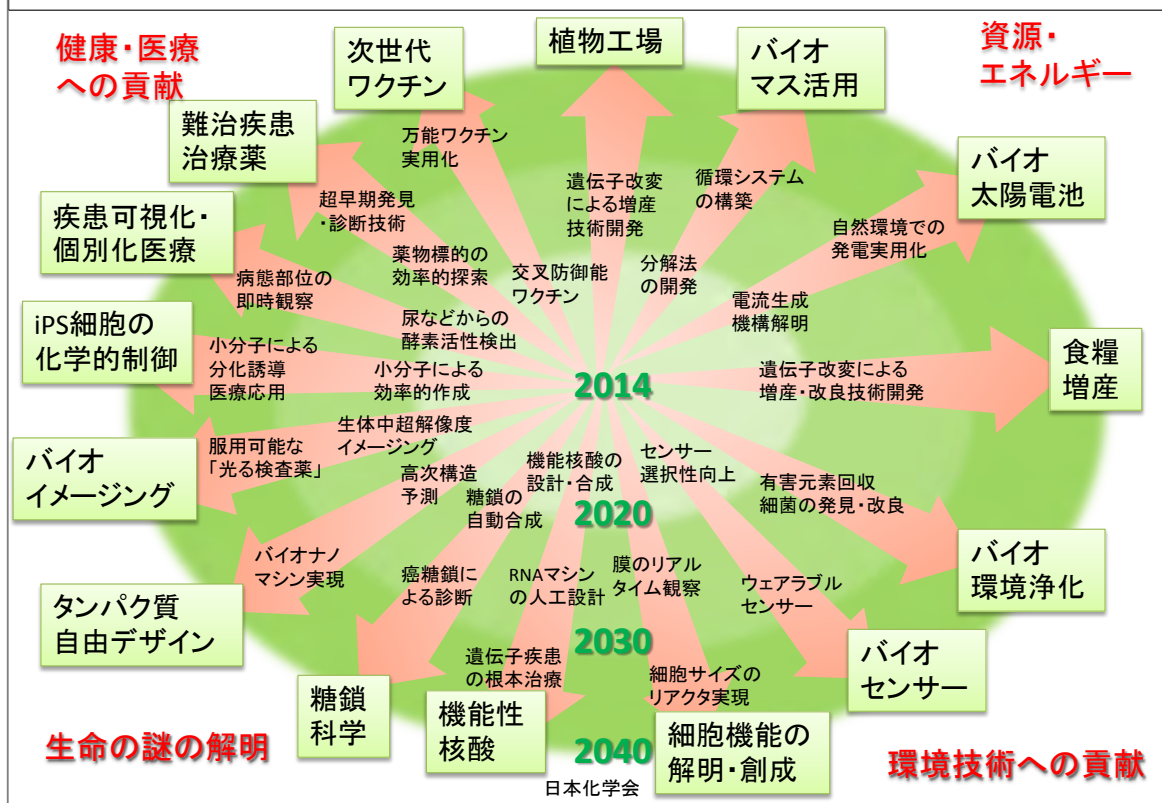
健康・医療への貢献

次世代ワクチン

植物工場

バイオマス活用

資源・エネルギー

難治疾患治療薬

万能ワクチン実用化

遺伝子改変による増産技術開発

循環システムの構築

バイオ太陽電池

疾患可視化・個別化医療

超早期発見・診断技術

自然環境での発電実用化

薬物標的の効率的探索

交叉防御能ワクチン

分解法の開発

病態部位の即時観察

電流生成機構解明

iPS細胞の化学的制御

尿などからの酵素活性検出

食糧増産

小分子による分化誘導医療応用

小分子による効率的作成

2014

遺伝子改変による増産・改良技術開発

生体中超解像度イメージング

バイオイメージング

服用可能な「光る検査薬」

機能核酸の設計・合成

センサー選択性向上

高次構造予測

有害元素回収細菌の発見・改良

糖鎖の自動合成

2020

バイオ環境浄化

バイオナノマシン実現

癌糖鎖による診断

RNAマシンの人工設計

膜のリアルタイム観察

ウェアラブルセンサー

タンパク質自由デザイン

2030

バイオセンサー

遺伝子疾患の根本治療

細胞サイズのリアクタ実現

糖鎖科学

機能性核酸

細胞機能の解明・創成

生命の謎の解明

2040

環境技術への貢献

日本化学会